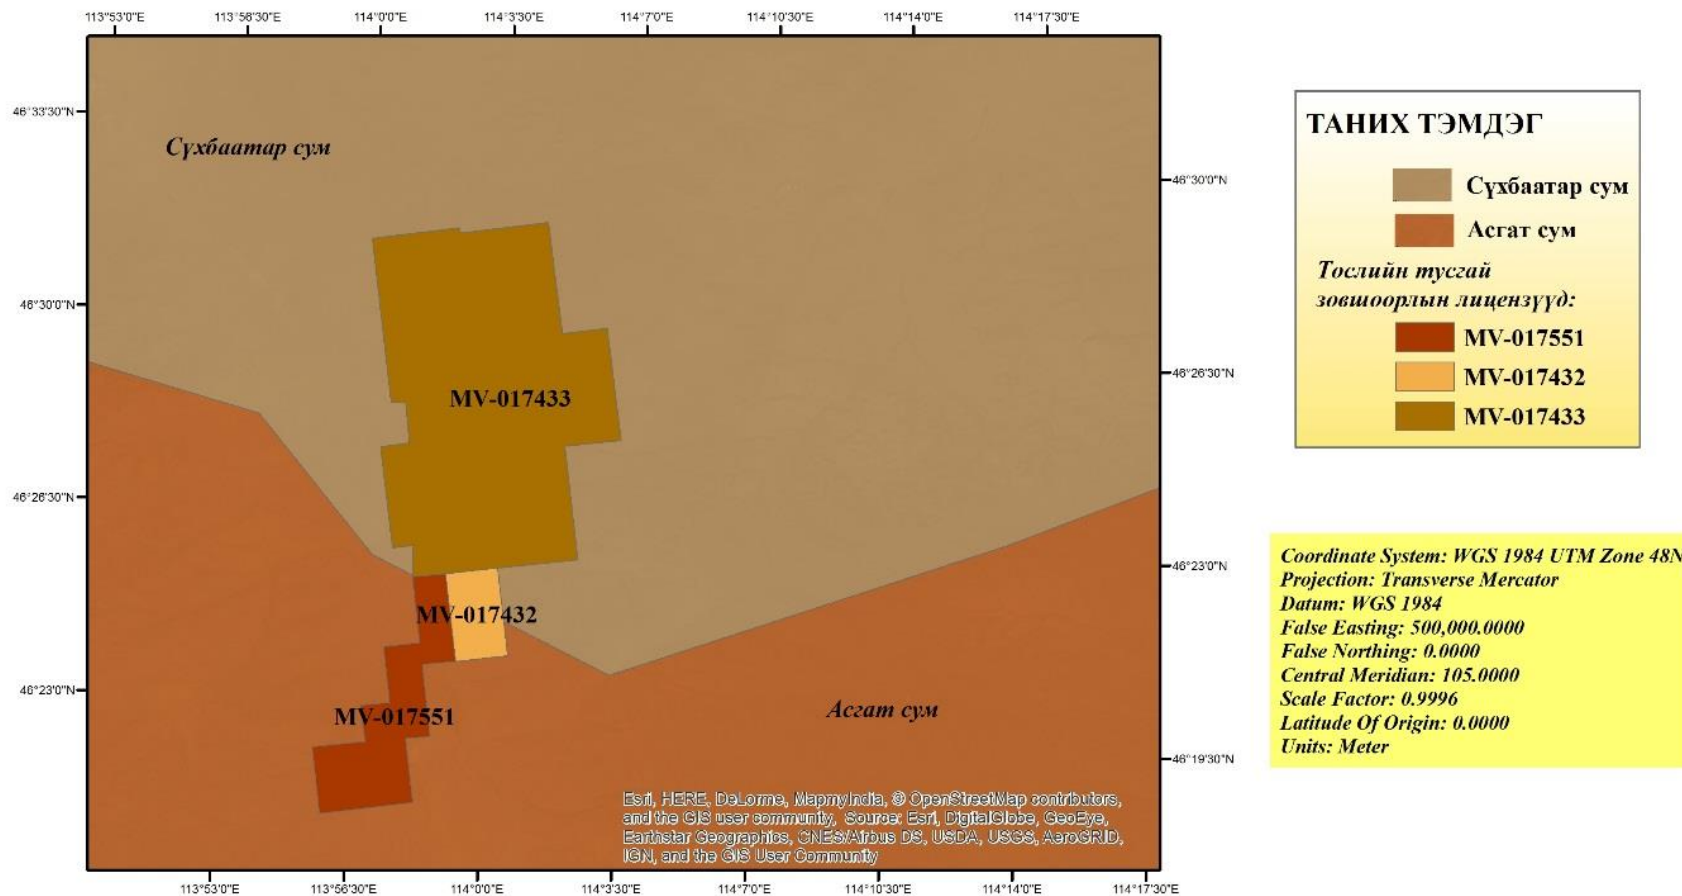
113°53'0"E 113°56'30"E 114°0'0"E 114°3'30"E 114°7'0"E 114°10'30"E 114°14'0"E 114°17'30"E

46°33'30"N
46°30'0"N
46°26'30"N
46°23'0"N

46°30'0"N
46°26'30"N
46°23'0"N
46°19'30"N

Сүхбаатар сум

MV-017433

MV-017432

MV-017551

Асгат сум

Esri, HERE, DeLorme, MapmyIndia, © OpenStreetMap contributors, and the GIS user community, Source: Esri, DigitalGlobe, GeoEye, Earthstar Geographics, CNES/Airbus DS, USDA, USGS, AeroGRID, IGN, and the GIS User Community

113°53'0"E 113°56'30"E 114°0'0"E 114°3'30"E 114°7'0"E 114°10'30"E 114°14'0"E 114°17'30"E

ТАНИХ ТЭМДЭГ

Сүхбаатар сум

Асгат сум

Тослийн тусгай зөвшөөрлын лицензүүд:

MV-017551

MV-017432

MV-017433

Coordinate System: WGS 1984 UTM Zone 48N
Projection: Transverse Mercator
Datum: WGS 1984
False Easting: 500,000.0000
False Northing: 0.0000
Central Meridian: 105.0000
Scale Factor: 0.9996
Latitude Of Origin: 0.0000
Units: Meter